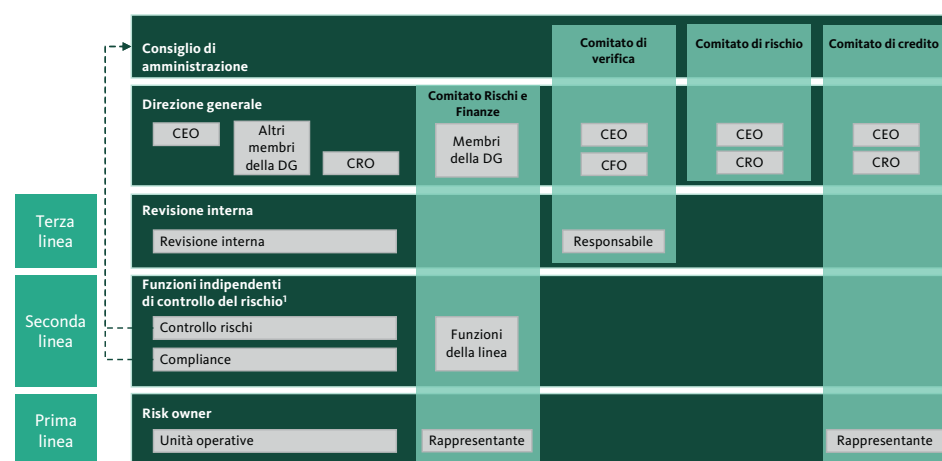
Consiglio di amministrazione

Comitato di verifica

Comitato di rischio

Comitato di credito

Direzione generale

CEO

Altri membri della DG

CRO

Comitato Rischi e Finanze

Membri della DG

CEO

CFO

CEO

CRO

CEO

CRO

Terza linea

Revisione interna

Revisione interna

Responsabile

Seconda linea

Funzioni indipendenti di controllo del rischio¹

Controllo rischi

Compliance

Funzioni della linea

Prima linea

Risk owner

Unità operative

Rappresentante

Rappresentante